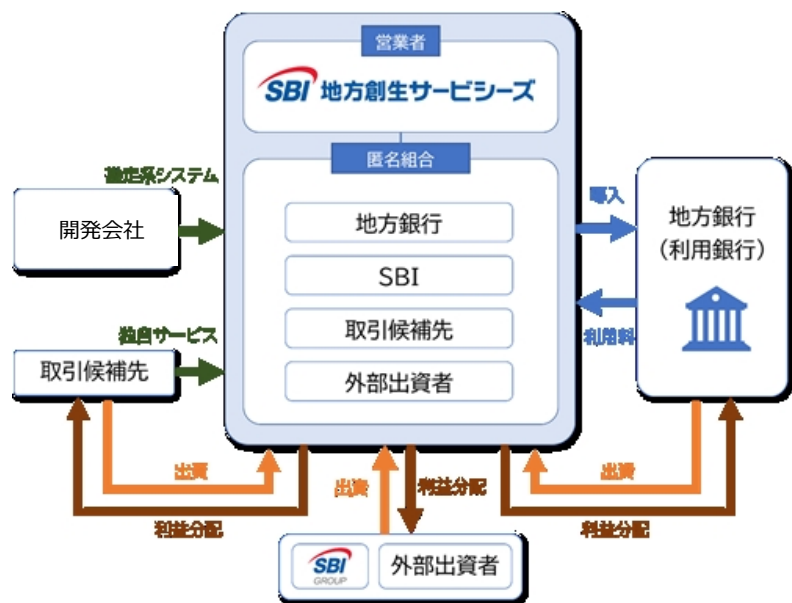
営業者

SBI 地方創生サービシーズ

匿名組合

地方銀行

SBI

取引候補先

外部出資者

勘定系システム

開発会社

独自サービス

取引候補先

導入

地方銀行
(利用銀行)

利用料

出資

利益分配

出資

利益分配

出資

利益分配

SBI GROUP

外部出資者